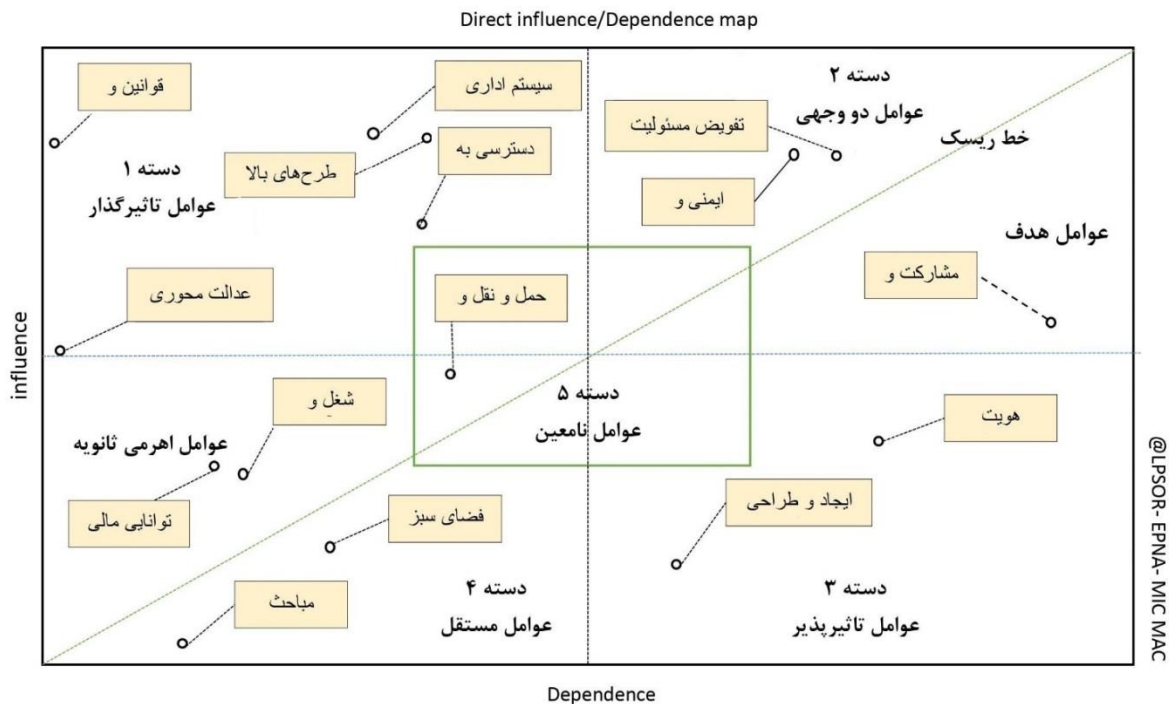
Direct influence/Dependence map

قوانین و

سیستم اداری

دسترسی به

طرح‌های بالا

دسته ۱
عوامل تاثیرگذار

دسته ۲
عوامل دو وجهی

تفویض مسئولیت

خط ریسک

ایمنی و

عوامل هدف

مشارکت و

عدالت محوری

حمل و نقل و

influence

دسته ۵
عوامل نامعین

شغل و

عوامل اهرمی ثانویه

توانایی مالی

هویت

ایجاد و طراحی

فضای سبز

مباحث

دسته ۴
عوامل مستقل

دسته ۳
عوامل تاثیرپذیر

@LPSOR- EPNA- MIC MAC

Dependence